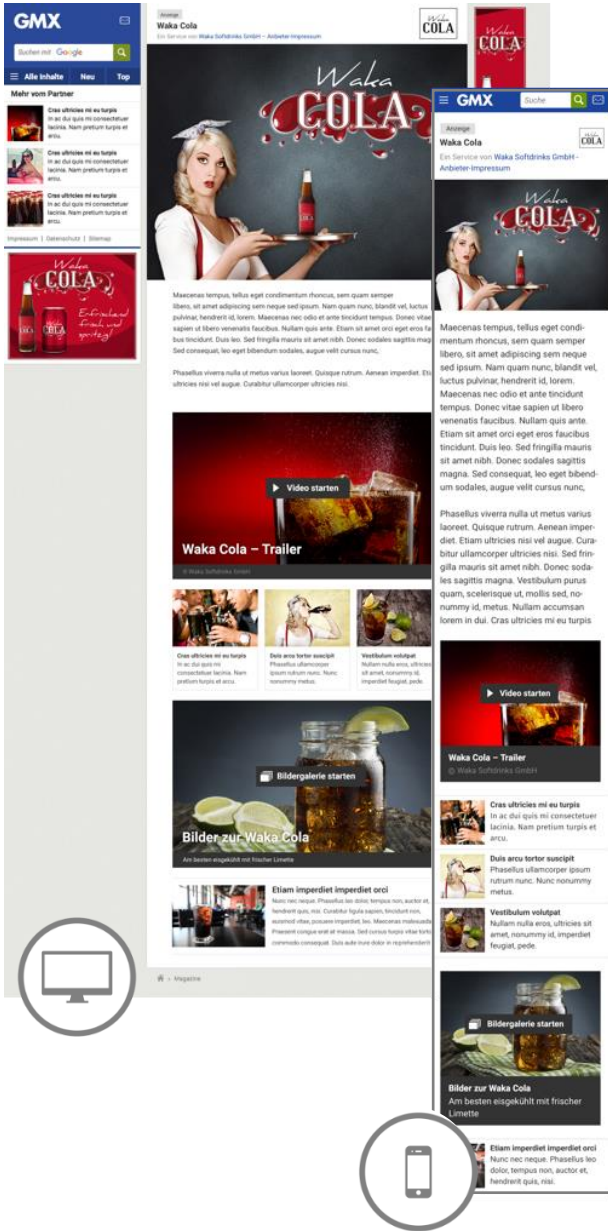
GMX

Suchen mit Google

Alle Inhalte Neu Top

Mehr vom Partner

Cras ultricies mi eu turpis
In ac dui quis mi consectetuer lacinia. Nam pretium turpis et arcu.

Cras ultricies mi eu turpis
In ac dui quis mi consectetuer lacinia. Nam pretium turpis et arcu.

Cras ultricies mi eu turpis
In ac dui quis mi consectetuer lacinia. Nam pretium turpis et arcu.

Impressum | Datenschutz | Sitemap

COLA
Erfrischend frisch und spritzig!

Anzeige
Waka Cola
Ein Service von Waka Softdrinks GmbH – Anbieter-Impressum

Waka COLA

Maecenas tempus, tellus eget condimentum rhoncus, sem quam semper libero, sit amet adipiscing sem neque sed ipsum. Nam quam nunc, blandit vel, luctus pulvinar, hendrerit id, lorem. Maecenas nec odio et ante tincidunt tempus. Donec vitae sapien ut libero venenatis faucibus. Nullam quis ante. Etiam sit amet orci eget eros faucibus tincidunt. Duis leo. Sed fringilla mauris sit amet nibh. Donec sodales sagittis magna. Sed consequat, leo eget bibendum sodales, augue velit cursus nunc,

Phasellus viverra nulla ut metus varius laoreet. Quisque rutrum. Aenean imperdiet. Etiam ultricies nisi vel augue. Curabitur ullamcorper ultricies nisi.

Video starten
Waka Cola – Trailer
© Waka Softdrinks GmbH

Cras ultricies mi eu turpis
In ac dui quis mi consectetuer lacinia. Nam pretium turpis et arcu.

Duis arcu tortor suscipit
Phasellus ullamcorper ipsum rutrum nunc. Nunc nonummy metus.

Vestibulum volutpat
Nullam nulla eros, ultricies sit amet, nonummy id, imperdiet feugiat, pede.

Bildergalerie starten
Bilder zur Waka Cola
Am besten eisgekühlt mit frischer Limette

Etiam imperdiet imperdiet orci
Nunc nec neque. Phasellus leo dolor, tempus non, auctor et, hendrerit quis, nisi. Curabitur ligula sapien, tincidunt non, euismod vitae, posuere imperdiet, leo. Maecenas malesuada. Praesent congue erat at massa. Sed cursus turpis vitae tortor. Donec posuere vulputate arcu. commodo consequat. Duis aute irure dolor in reprehenderit

Magazine

GMX Suche

Anzeige
Waka Cola
Ein Service von Waka Softdrinks GmbH - Anbieter-Impressum

Maecenas tempus, tellus eget condimentum rhoncus, sem quam semper libero, sit amet adipiscing sem neque sed ipsum. Nam quam nunc, blandit vel, luctus pulvinar, hendrerit id, lorem. Maecenas nec odio et ante tincidunt tempus. Donec vitae sapien ut libero venenatis faucibus. Nullam quis ante. Etiam sit amet orci eget eros faucibus tincidunt. Duis leo. Sed fringilla mauris sit amet nibh. Donec sodales sagittis magna. Sed consequat, leo eget bibendum sodales, augue velit cursus nunc,

Phasellus viverra nulla ut metus varius laoreet. Quisque rutrum. Aenean imperdiet. Etiam ultricies nisi vel augue. Curabitur ullamcorper ultricies nisi. Sed fringilla mauris sit amet nibh. Donec sodales sagittis magna. Vestibulum purus quam, scelerisque ut, mollis sed, nonummy id, metus. Nullam accumsan lorem in dui. Cras ultricies mi eu turpis

Video starten
Waka Cola – Trailer
© Waka Softdrinks GmbH

Cras ultricies mi eu turpis
In ac dui quis mi consectetuer lacinia. Nam pretium turpis et arcu.

Duis arcu tortor suscipit
Phasellus ullamcorper ipsum rutrum nunc. Nunc nonummy metus.

Vestibulum volutpat
Nullam nulla eros, ultricies sit amet, nonummy id, imperdiet feugiat, pede.

Bildergalerie starten
Bilder zur Waka Cola
Am besten eisgekühlt mit frischer Limette

Etiam imperdiet imperdiet orci
Nunc nec neque. Phasellus leo dolor, tempus non, auctor et, hendrerit quis, nisi.